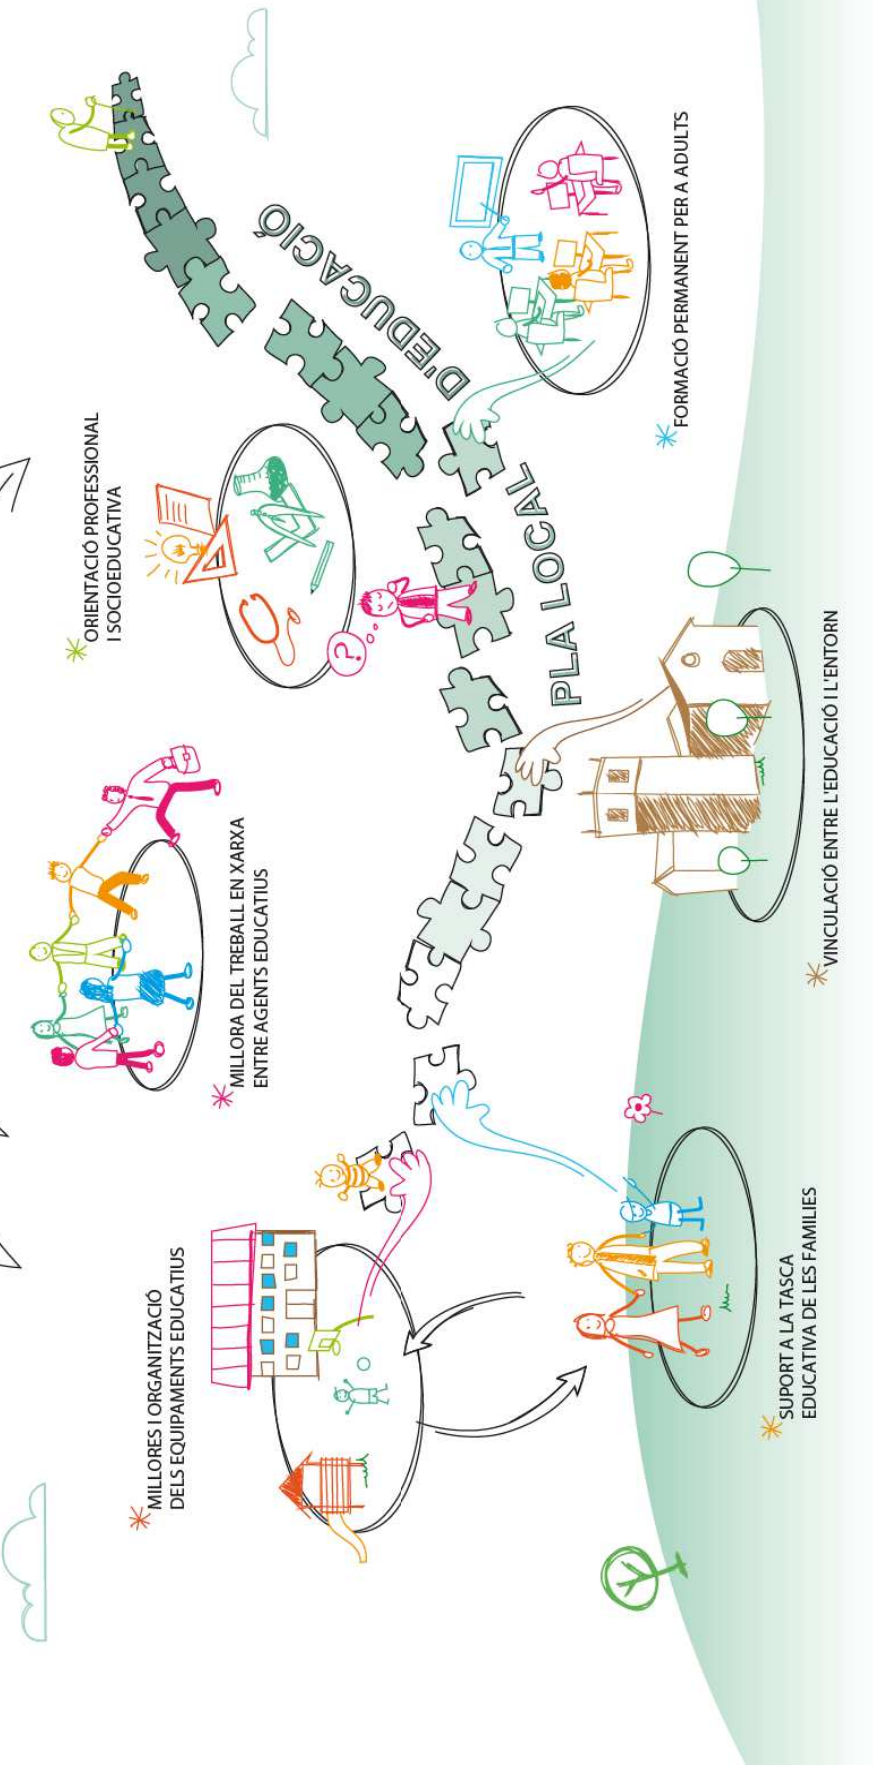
PLA LOCAL D'EDUCACIÓ

MILLORES I ORGANITZACIÓ DELS EQUIPAMENTS EDUCATIUS

MILLORA DEL TREBALL EN XARXA ENTRE AGENTS EDUCATIUS

ORIENTACIÓ PROFESSIONAL I SOCIOEDUCATIVA

FORMACIÓ PERMANENT PER A ADULTS

VINCULACIÓ ENTRE L'EDUCACIÓ I L'ENTORN

SUPORT A LA TASCA EDUCATIVA DE LES FAMILIES